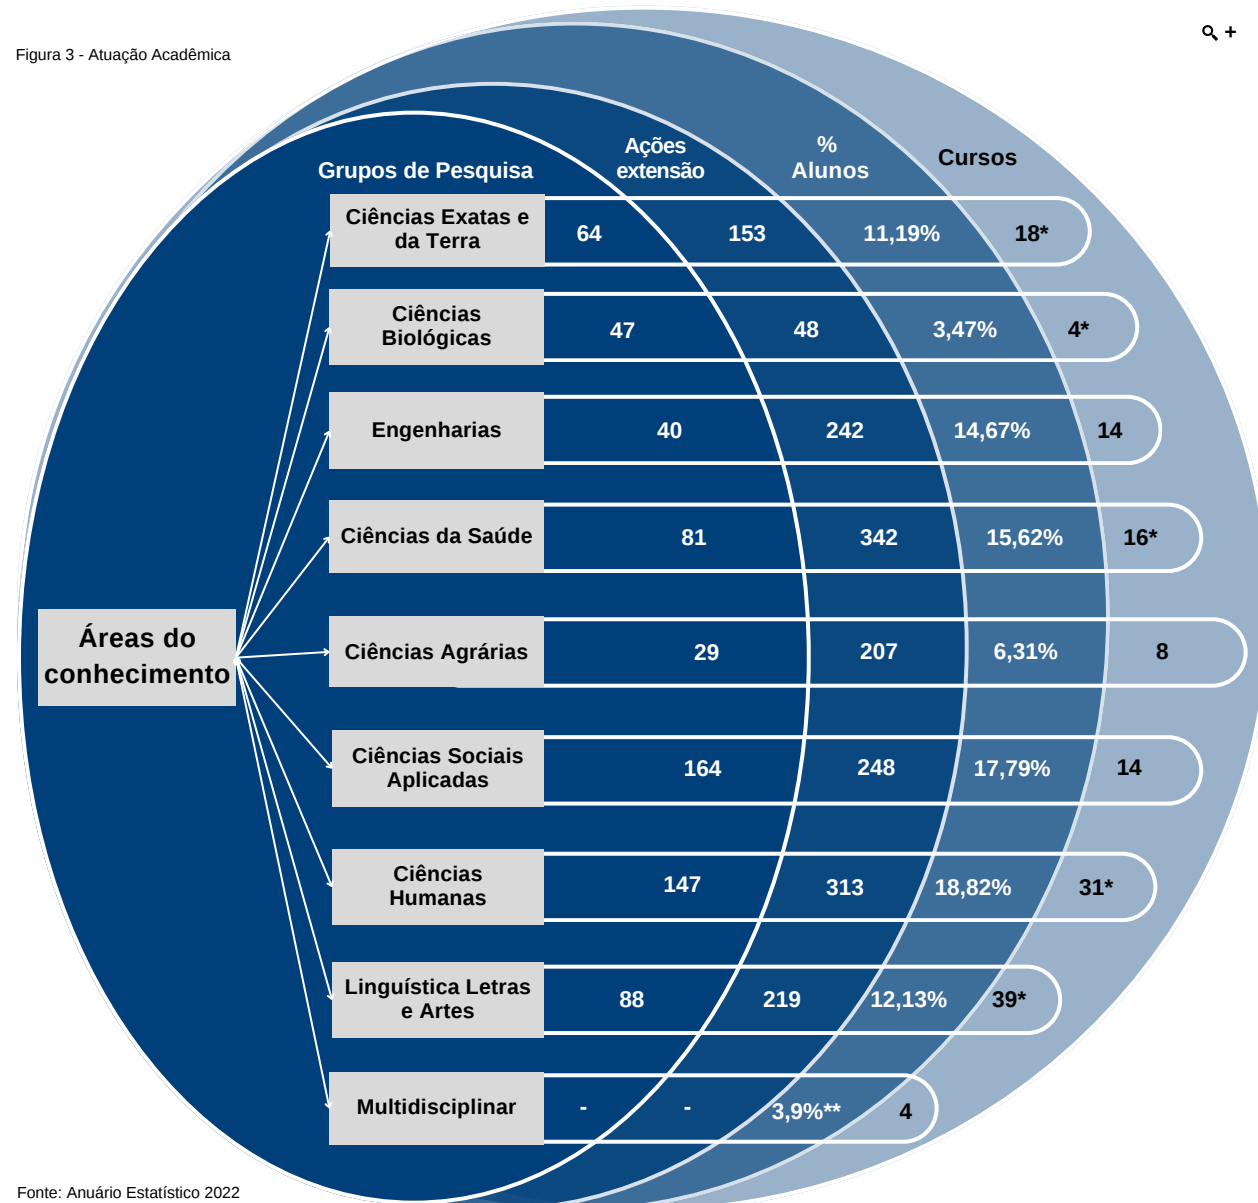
Figura 3 - Atuação Acadêmica

Grupos de Pesquisa

Ações extensão

% Alunos

Cursos

Áreas do conhecimento

| | Grupos de Pesquisa | Ações extensão | % Alunos | Cursos |
|---|---|---|---|---|
| Ciências Exatas e da Terra | 64 | 153 | 11,19% | 18* |
| Ciências Biológicas | 47 | 48 | 3,47% | 4* |
| Engenharias | 40 | 242 | 14,67% | 14 |
| Ciências da Saúde | 81 | 342 | 15,62% | 16* |
| Ciências Agrárias | 29 | 207 | 6,31% | 8 |
| Ciências Sociais Aplicadas | 164 | 248 | 17,79% | 14 |
| Ciências Humanas | 147 | 313 | 18,82% | 31* |
| Linguística Letras e Artes | 88 | 219 | 12,13% | 39* |
| Multidisciplinar | - | - | 3,9%** | 4 |

Fonte: Anuário Estatístico 2022